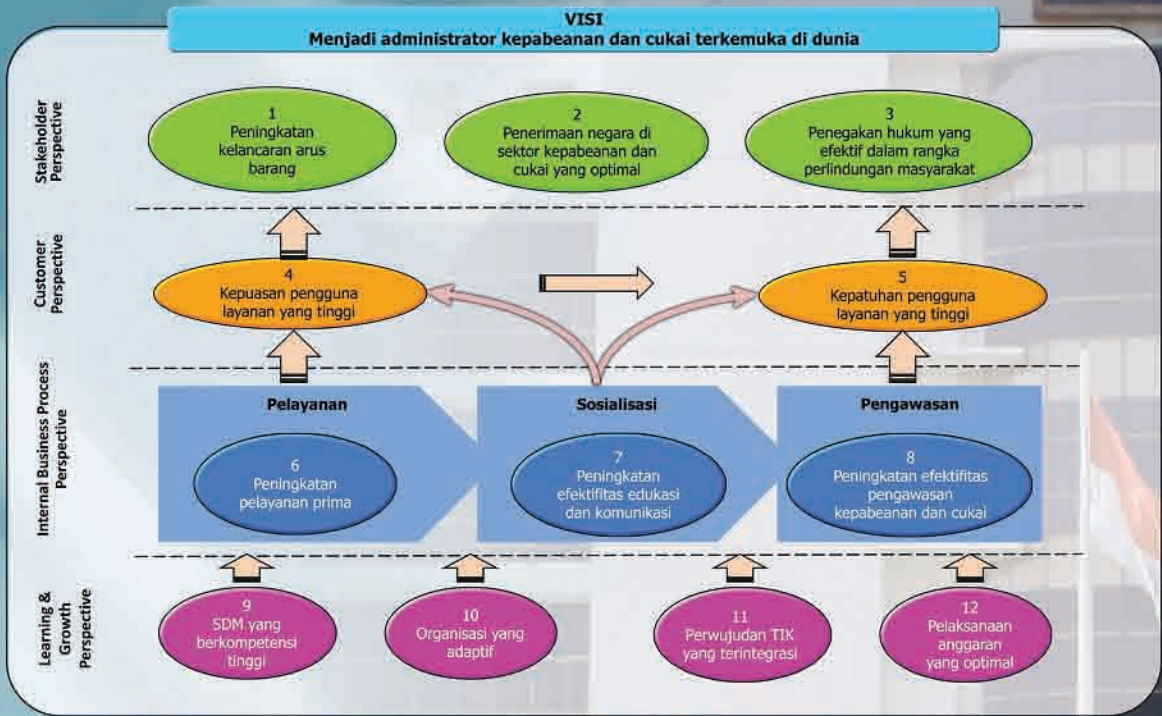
VISI
Menjadi administrator kepabeanan dan cukai terkemuka di dunia

Stakeholder Perspective

1
Peningkatan kelancaran arus barang

2
Penerimaan negara di sektor kepabeanan dan cukai yang optimal

3
Penegakan hukum yang efektif dalam rangka perlindungan masyarakat

Customer Perspective

4
Kepuasan pengguna layanan yang tinggi

5
Kepatuhan pengguna layanan yang tinggi

Internal Business Process Perspective

Pelayanan

6
Peningkatan pelayanan prima

Sosialisasi

7
Peningkatan efektifitas edukasi dan komunikasi

Pengawasan

8
Peningkatan efektifitas pengawasan kepabeanan dan cukai

Learning & Growth Perspective

9
SDM yang berkompetensi tinggi

10
Organisasi yang adaptif

11
Perwujudan TIK yang terintegrasi

12
Pelaksanaan anggaran yang optimal